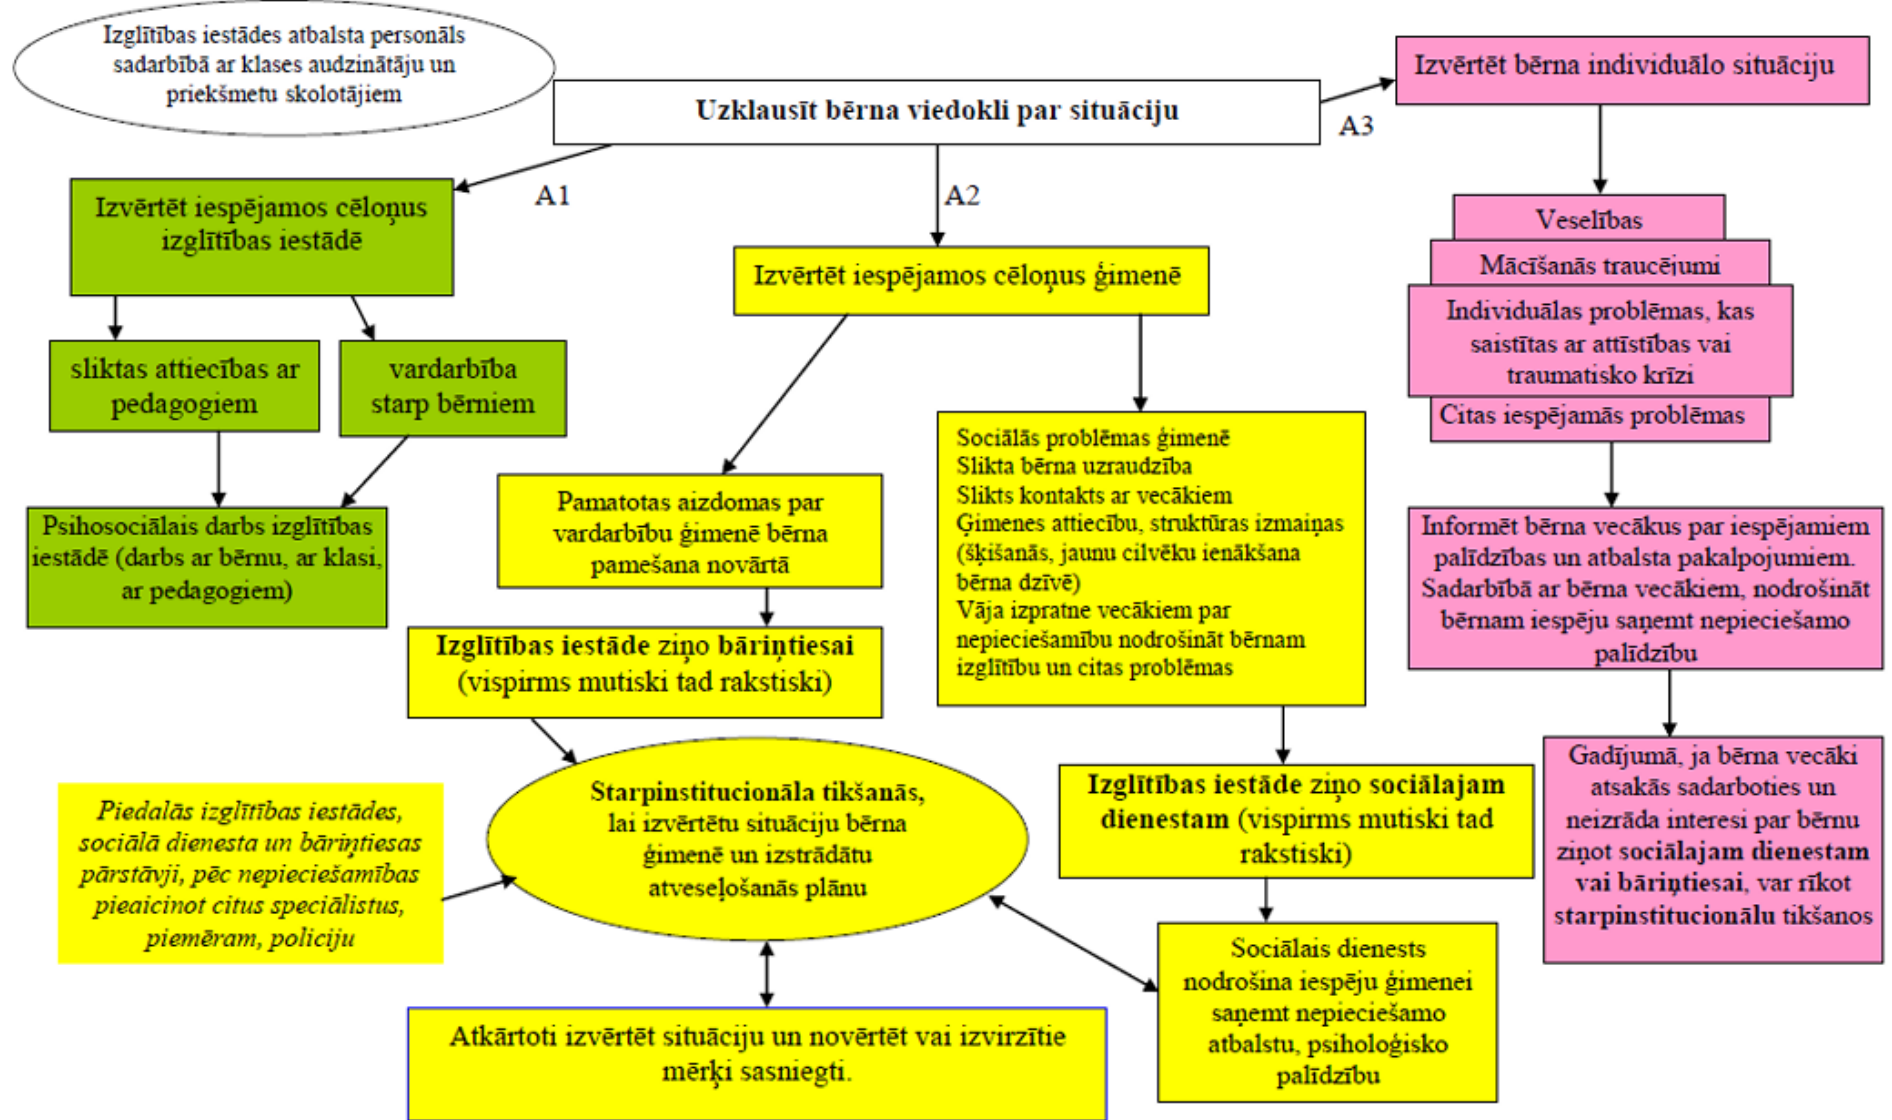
Izglītības iestādes atbalsta personāls sadarbībā ar klases audzinātāju un priekšmetu skolotājiem

Uzklausīt bērna viedokli par situāciju

Izvērtēt bērna individuālo situāciju

A3

A1

A2

Izvērtēt iespējamos cēloņus izglītības iestādē

Izvērtēt iespējamos cēloņus ģimenē

Veselības

Mācīšanās traucējumi

Individuālas problēmas, kas saistītas ar attīstības vai traumatisko krīzi

Citas iespējamās problēmas

sliktas attiecības ar pedagogiem

vardarbība starp bērniem

Sociālās problēmas ģimenē
Slikta bērna uzraudzība
Slikts kontakts ar vecākiem
Ģimenes attiecību, struktūras izmaiņas (šķišanās, jaunu cilvēku ienākšana bērna dzīvē)
Vāja izpratne vecākiem par nepieciešamību nodrošināt bērnam izglītību un citas problēmas

Psihosociālais darbs izglītības iestādē (darbs ar bērnu, ar klasi, ar pedagogiem)

Pamatotas aizdomas par vardarbību ģimenē bērna pamešana novārtā

Informēt bērna vecākus par iespējamiem palīdzības un atbalsta pakalpojumiem. Sadarbībā ar bērna vecākiem, nodrošināt bērnam iespēju saņemt nepieciešamo palīdzību

Izglītības iestāde ziņo bāriņtiesai (vispirms mutiski tad rakstiski)

Gadījumā, ja bērna vecāki atsakās sadarboties un neizrāda interesi par bērnu ziņot sociālajam dienestam vai bāriņtiesai, var rīkot starpinstitucionālu tikšanos

Izglītības iestāde ziņo sociālajam dienestam (vispirms mutiski tad rakstiski)

Piedalās izglītības iestādes, sociālā dienesta un bāriņtiesas pārstāvji, pēc nepieciešamības pieaicinot citus speciālistus, piemēram, policiju

Starpinstitucionāla tikšanās, lai izvērtētu situāciju bērna ģimenē un izstrādātu atveseļošanās plānu

Sociālais dienests nodrošina iespēju ģimenei saņemt nepieciešamo atbalstu, psihologisko palīdzību

Atkārtoti izvērtēt situāciju un novērtēt vai izvirzītie mērķi sasniegti.